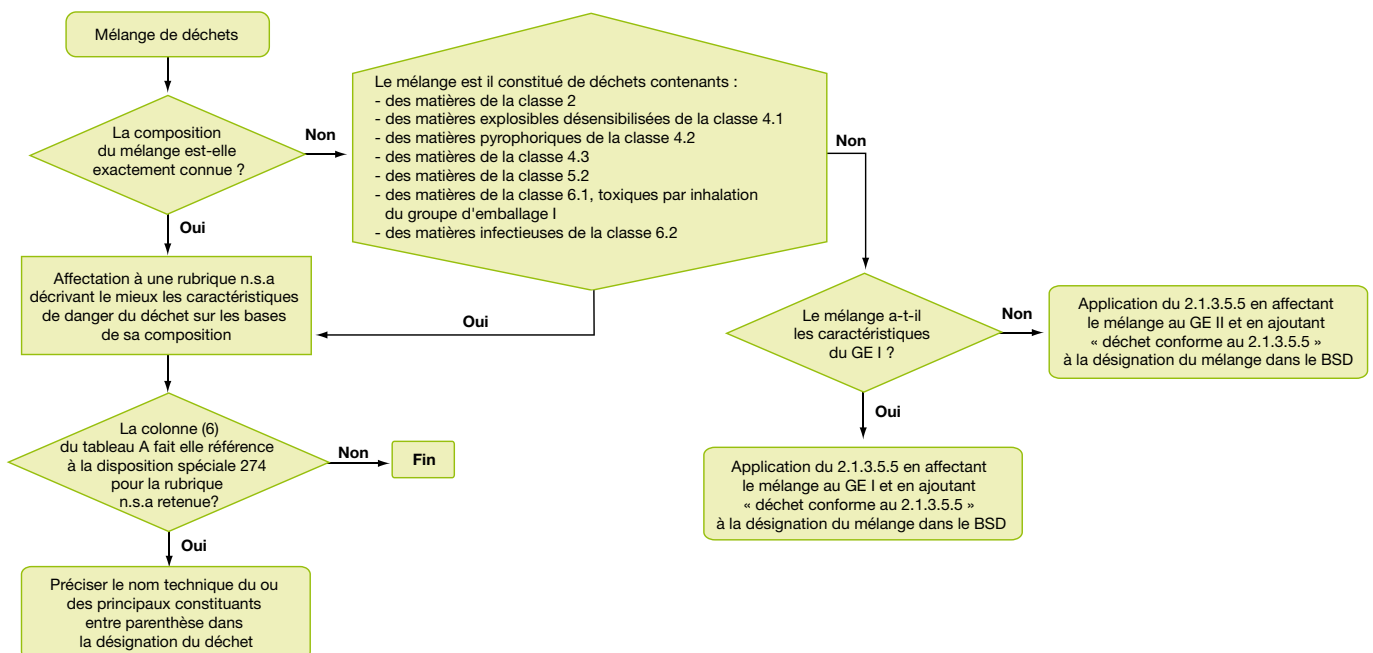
Mélange de déchets

La composition du mélange est-elle exactement connue ?

Non

Le mélange est il constitué de déchets contenants :
- des matières de la classe 2
- des matières explosibles désensibilisées de la classe 4.1
- des matières pyrophoriques de la classe 4.2
- des matières de la classe 4.3
- des matières de la classe 5.2
- des matières de la classe 6.1, toxiques par inhalation du groupe d'emballage I
- des matières infectieuses de la classe 6.2

Non

Oui

Affectation à une rubrique n.s.a décrivant le mieux les caractéristiques de danger du déchet sur les bases de sa composition

Oui

Le mélange a-t-il les caractéristiques du GE I ?

Non

Application du 2.1.3.5.5 en affectant le mélange au GE II et en ajoutant « déchet conforme au 2.1.3.5.5 » à la désignation du mélange dans le BSD

Oui

Application du 2.1.3.5.5 en affectant le mélange au GE I et en ajoutant « déchet conforme au 2.1.3.5.5 » à la désignation du mélange dans le BSD

La colonne (6) du tableau A fait elle référence à la disposition spéciale 274 pour la rubrique n.s.a retenue?

Non

Fin

Oui

Préciser le nom technique du ou des principaux constituants entre parenthèse dans la désignation du déchet